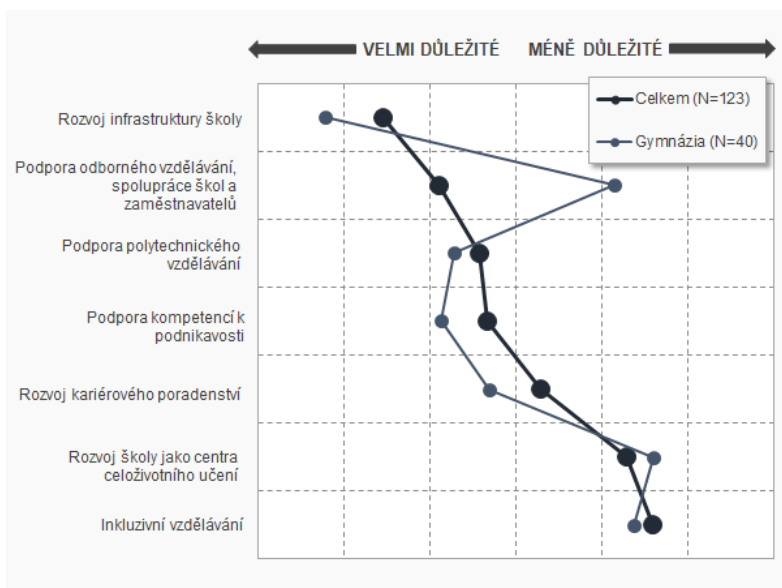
VELMI DŮLEŽITÉ MÉNĚ DŮLEŽITÉ

Celkem (N=123)
Gymnázia (N=40)

Rozvoj infrastruktury školy

Podpora odborného vzdělávání, spolupráce škol a zaměstnavatelů

Podpora polytechnického vzdělávání

Podpora kompetencí k podnikavosti

Rozvoj kariérového poradenství

Rozvoj školy jako centra celoživotního učení

Inkluzivní vzdělávání